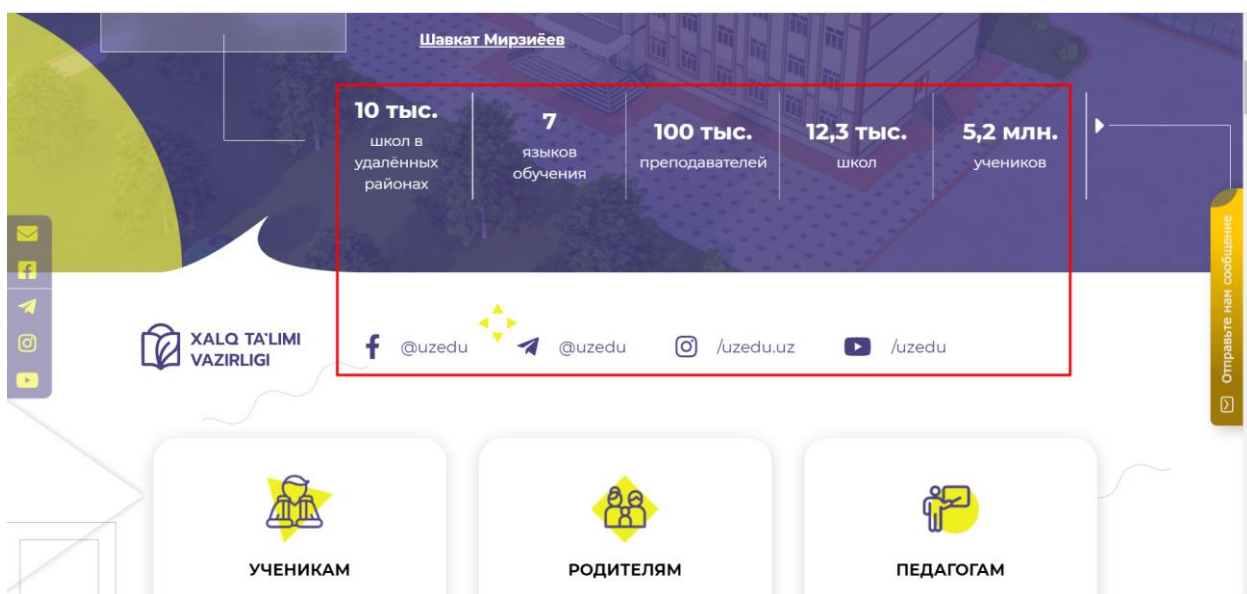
Шавкат Мирзиёев

10 тыс.
школ в удалённых районах

7
языков обучения

100 тыс.
преподавателей

12,3 тыс.
школ

5,2 млн.
учеников

Отправьте нам сообщение

XALQ TA'LIMI VAZIRLIGI

@uzedu

@uzedu

/uzedu.uz

/uzedu

УЧЕНИКАМ

РОДИТЕЛЯМ

ПЕДАГОГАМ